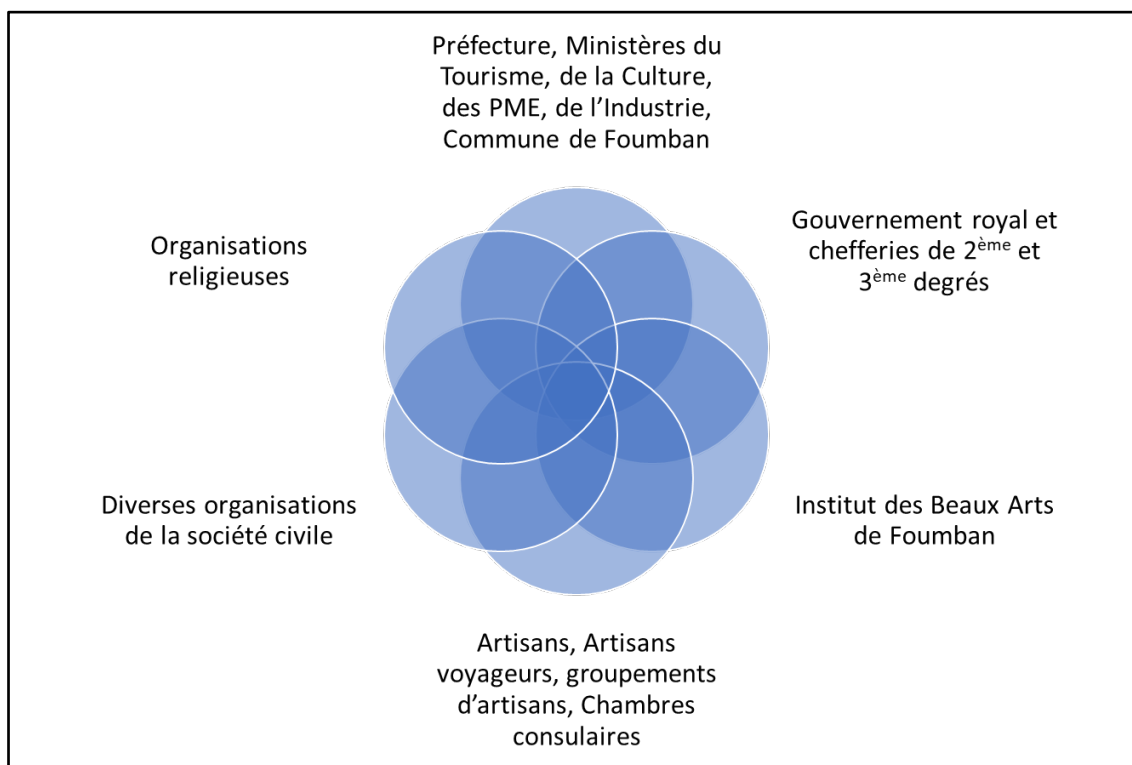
Préfecture, Ministères du Tourisme, de la Culture, des PME, de l'Industrie, Commune de Foumban

Organisations religieuses

Gouvernement royal et chefferies de 2$^{ème}$ et 3$^{ème}$ degrés

Diverses organisations de la société civile

Institut des Beaux Arts de Foumban

Artisans, Artisans voyageurs, groupements d'artisans, Chambres consulaires